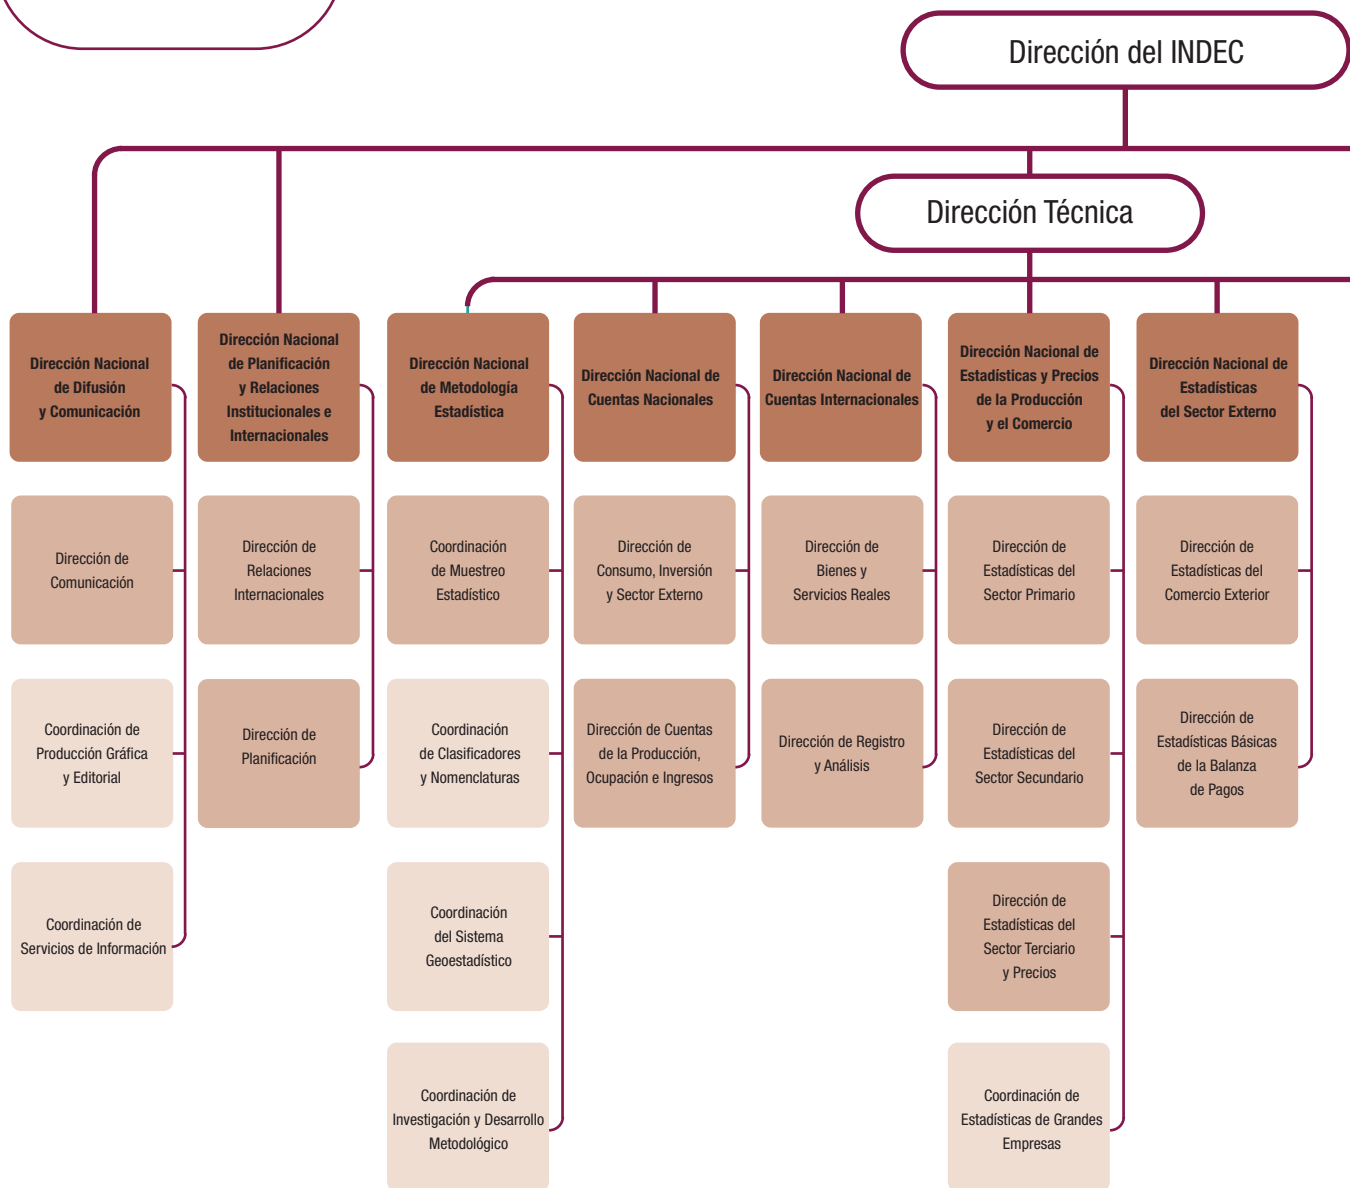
Dirección del INDEC

Dirección Técnica

Dirección Nacional de Difusión y Comunicación

Dirección de Comunicación

Coordinación de Producción Gráfica y Editorial

Coordinación de Servicios de Información

Dirección Nacional de Planificación y Relaciones Institucionales e Internacionales

Dirección de Relaciones Internacionales

Dirección de Planificación

Dirección Nacional de Metodología Estadística

Coordinación de Muestreo Estadístico

Coordinación de Clasificadores y Nomenclaturas

Coordinación del Sistema Geoestadístico

Coordinación de Investigación y Desarrollo Metodológico

Dirección Nacional de Cuentas Nacionales

Dirección de Consumo, Inversión y Sector Externo

Dirección de Cuentas de la Producción, Ocupación e Ingresos

Dirección Nacional de Cuentas Internacionales

Dirección de Bienes y Servicios Reales

Dirección de Registro y Análisis

Dirección Nacional de Estadísticas y Precios de la Producción y el Comercio

Dirección de Estadísticas del Sector Primario

Dirección de Estadísticas del Sector Secundario

Dirección de Estadísticas del Sector Terciario y Precios

Coordinación de Estadísticas de Grandes Empresas

Dirección Nacional de Estadísticas del Sector Externo

Dirección de Estadísticas del Comercio Exterior

Dirección de Estadísticas Básicas de la Balanza de Pagos